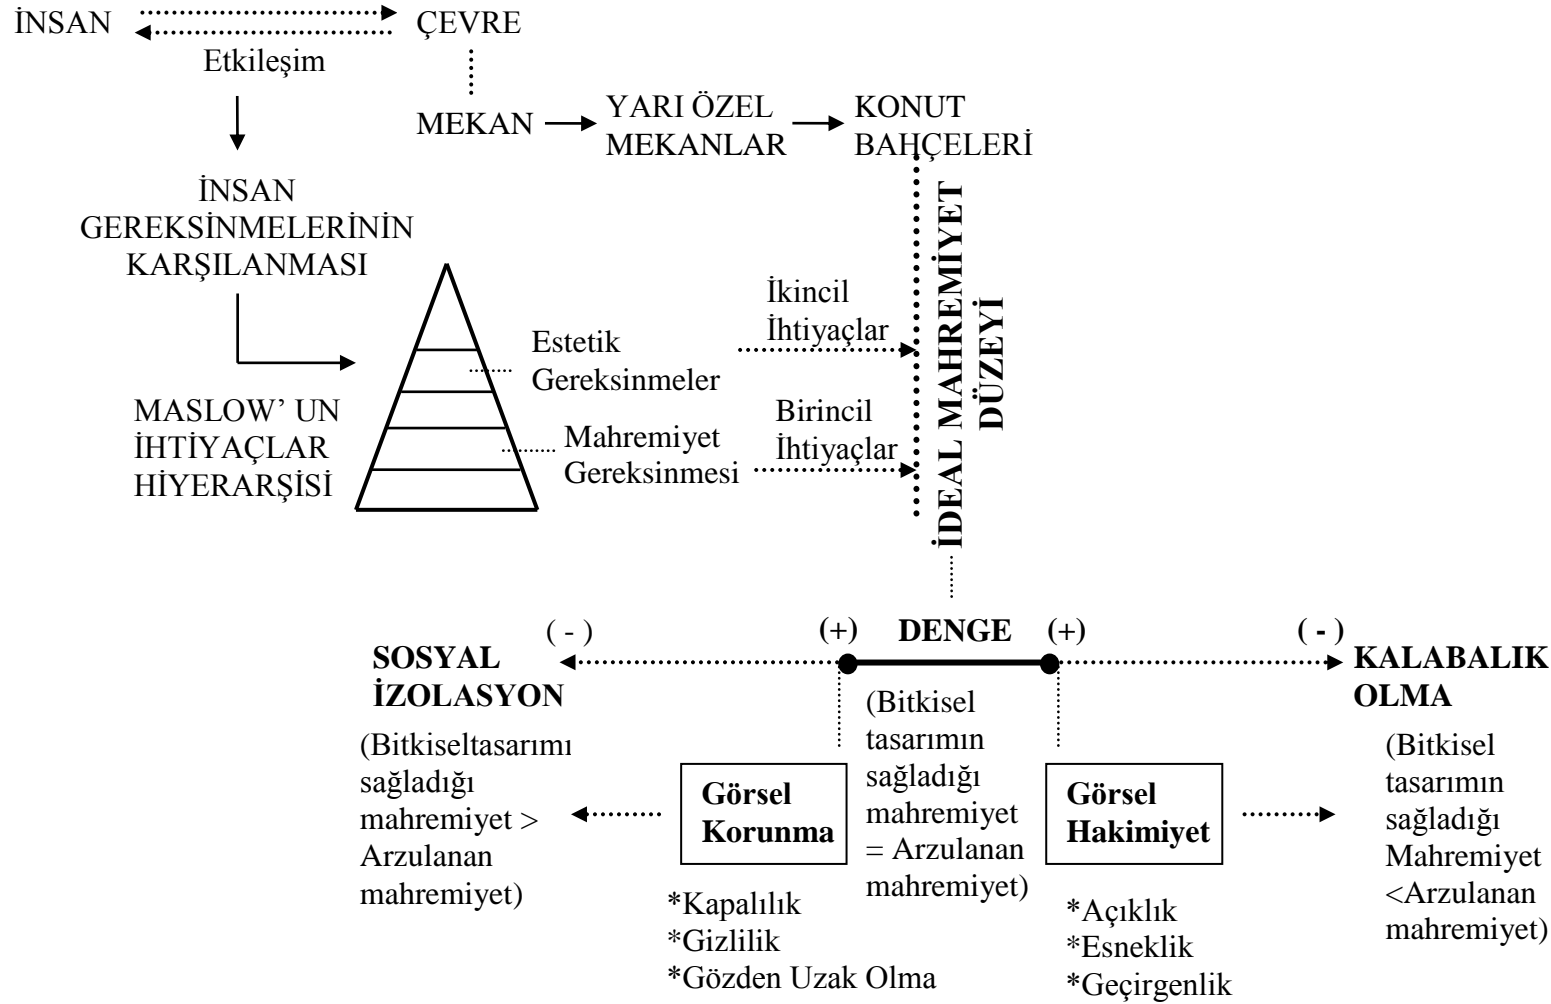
İNSAN ÇEVRE
Etkileşim

MEKAN YARI ÖZEL MEKANLAR KONUT BAHÇELERİ

İNSAN GEREKSİNMELERİNİN KARŞILANMASI

İkincil İhtiyaçlar
Estetik Gereksinmeler

MASLOW' UN İHTİYAÇLAR HİYERARŞİSİ

Birincil İhtiyaçlar
Mahremiyet Gereksinmesi

İDEAL MAHREMİYET DÜZEYİ

( - ) (+) DENGE (+) ( - )

SOSYAL İZOLASYON

(Bitkiseltasarımı sağladığı mahremiyet > Arzulanan mahremiyet)

Görsel Korunma

(Bitkisel tasarımın sağladığı mahremiyet = Arzulanan mahremiyet)

Görsel Hakimiyet

KALABALIK OLMA

(Bitkisel tasarımın sağladığı Mahremiyet <Arzulanan mahremiyet)

*Kapalılık
*Gizlilik
*Gözden Uzak Olma

*Açıklık
*Esneklik
*Geçirgenlik